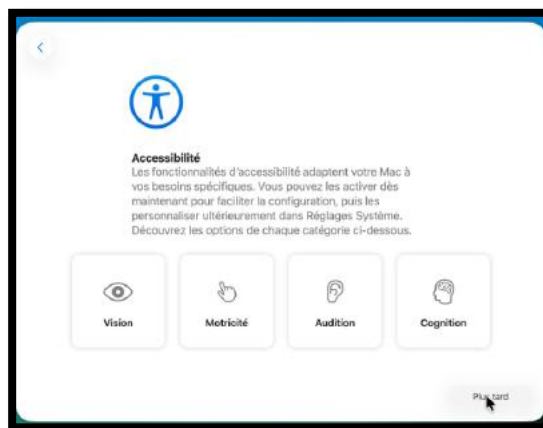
Accessibilité

Les fonctionnalités d'accessibilité adaptent votre Mac à vos besoins spécifiques. Vous pouvez les activer dès maintenant pour faciliter la configuration, puis les personnaliser ultérieurement dans Réglages Système. Découvrez les options de chaque catégorie ci-dessous.

Vision

Motricité

Audition

Cognition

Plus tard